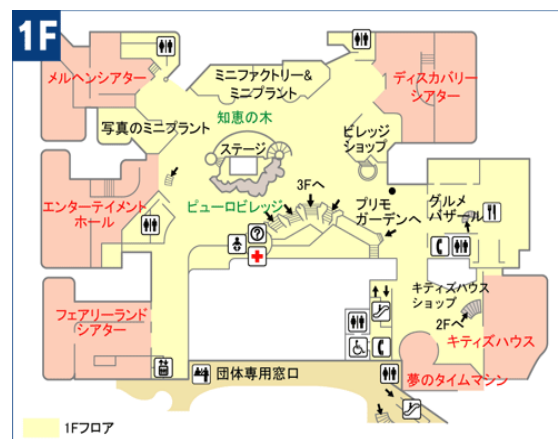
1F

メルヘンシアター

ミニファクトリー&ミニプラント

ディスカバリーシアター

知恵の木

写真のミニプラント

ビレッジショップ

ステージ

3Fへ

エンターテイメントホール

ピューロビレッジ

プリモガーデンへ

グルメバザール

キティズハウスショップ

フェアリーランドシアター

2Fへ

キティズハウス

団体専用窓口

夢のタイムマシン

1Fフロア